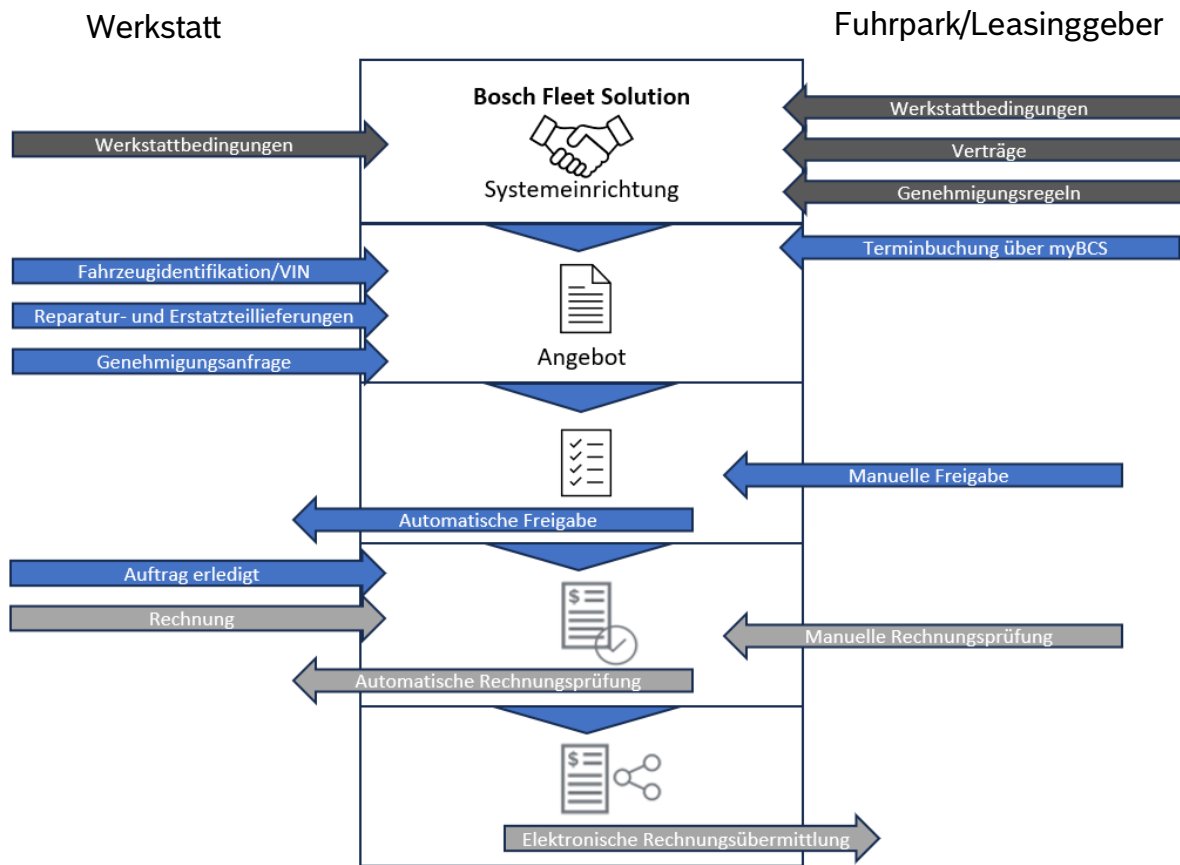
Werkstatt

Fuhrpark/Leasinggeber

Bosch Fleet Solution

Systemeinrichtung

Werkstattbedingungen

Werkstattbedingungen

Verträge

Genehmigungsregeln

Terminbuchung über myBCS

Fahrzeugidentifikation/VIN

Reparatur- und Erstatzteillieferungen

Genehmigungsanfrage

Angebot

Manuelle Freigabe

Automatische Freigabe

Auftrag erledigt

Rechnung

Manuelle Rechnungsprüfung

Automatische Rechnungsprüfung

Elektronische Rechnungsübermittlung